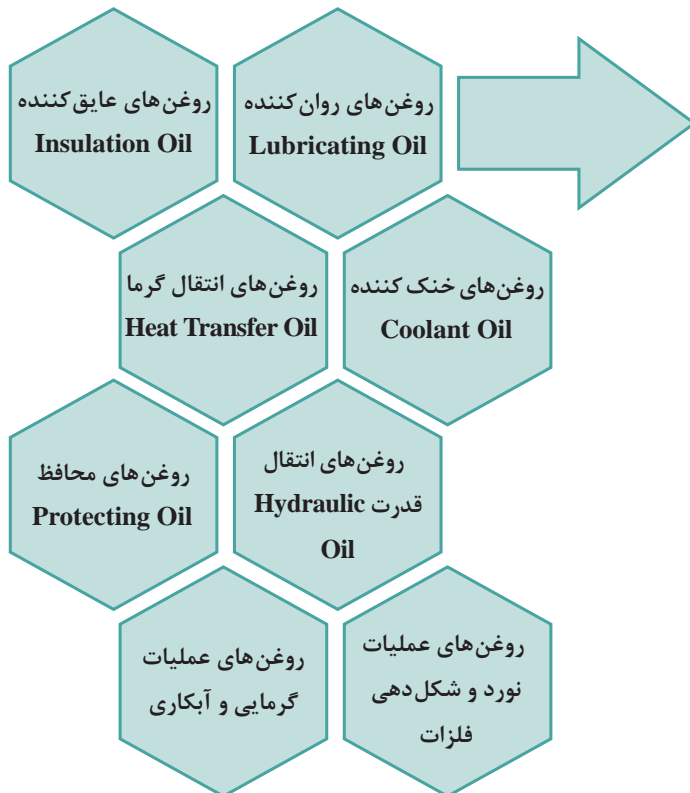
روغن‌های روان کننده
Lubricating Oil

روغن‌های عایق‌کننده
Insulation Oil

روغن‌های خنک کننده
Coolant Oil

روغن‌های انتقال گرما
Heat Transfer Oil

روغن‌های انتقال قدرت Hydraulic Oil

روغن‌های محافظ
Protecting Oil

روغن‌های عملیات نورد و شکل‌دهی فلزات

روغن‌های عملیات گرمایی و آبکاری